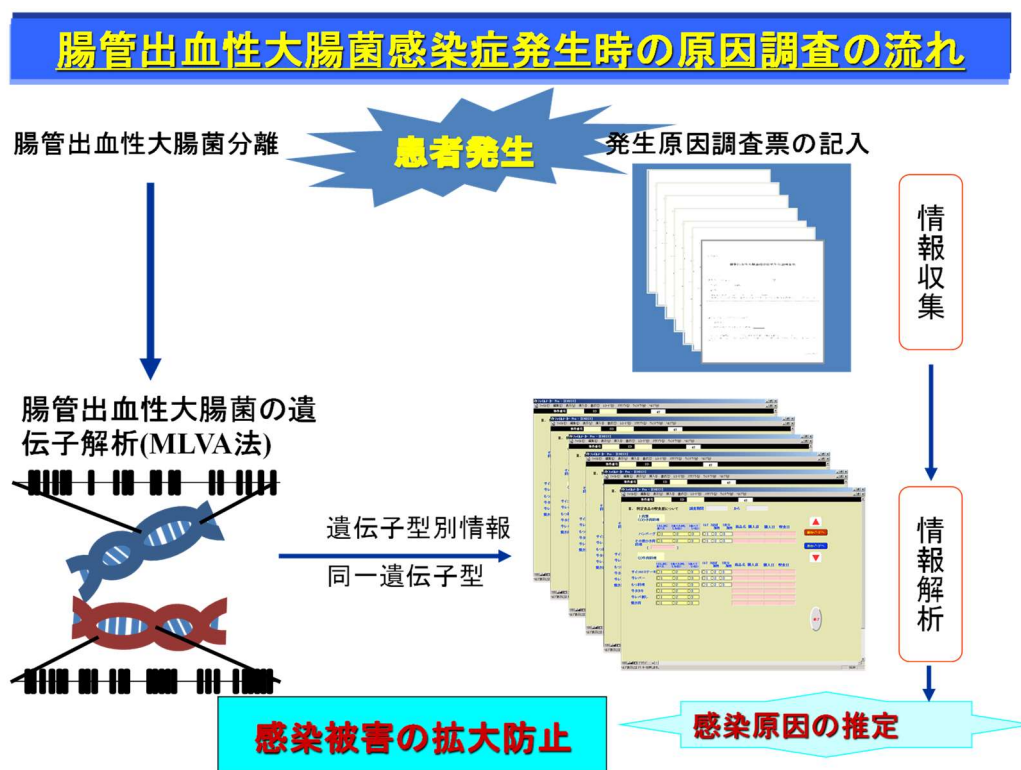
腸管出血性大腸菌感染症発生時の原因調査の流れ

腸管出血性大腸菌分離

患者発生

発生原因調査票の記入

情報収集

腸管出血性大腸菌の遺伝子解析(MLVA法)

遺伝子型別情報

同一遺伝子型

情報解析

感染被害の拡大防止

感染原因の推定